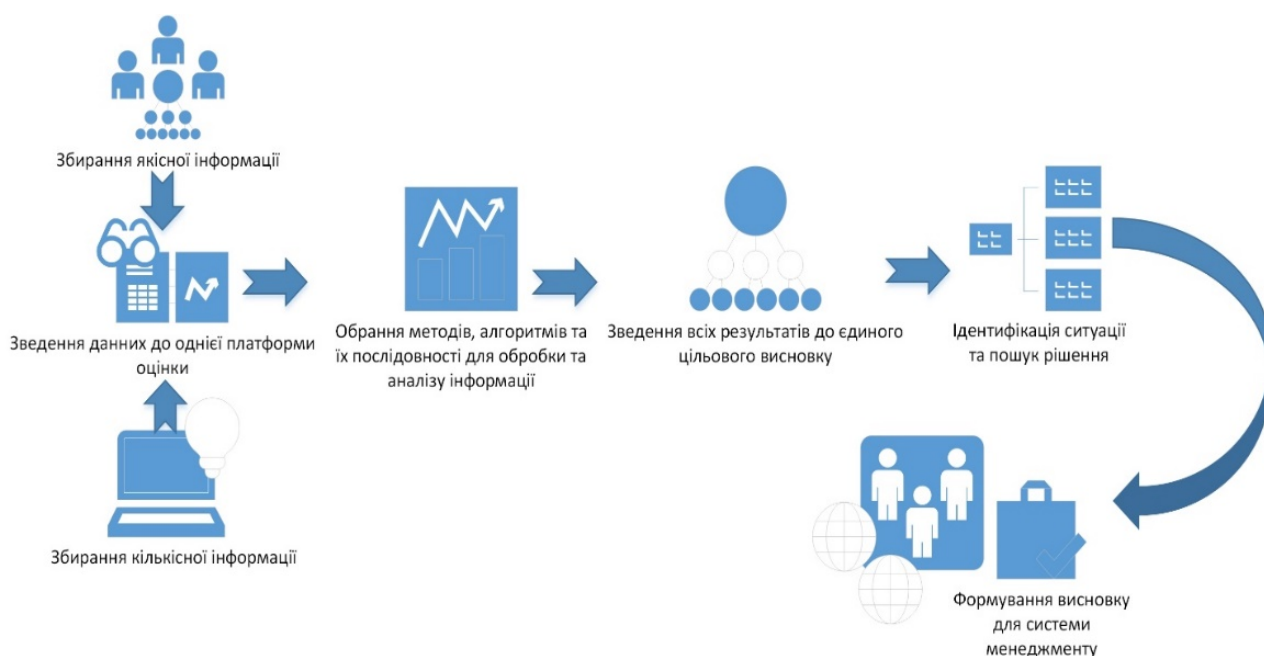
Збирання якісної інформації

Зведення данних до однієї платформи оцінки

Збирання кількісної інформації

Обрання методів, алгоритмів та їх послідовності для обробки та аналізу інформації

Зведення всіх результатів до єдиного цільового висновку

Ідентифікація ситуації та пошук рішення

Формування висновку для системи менеджменту